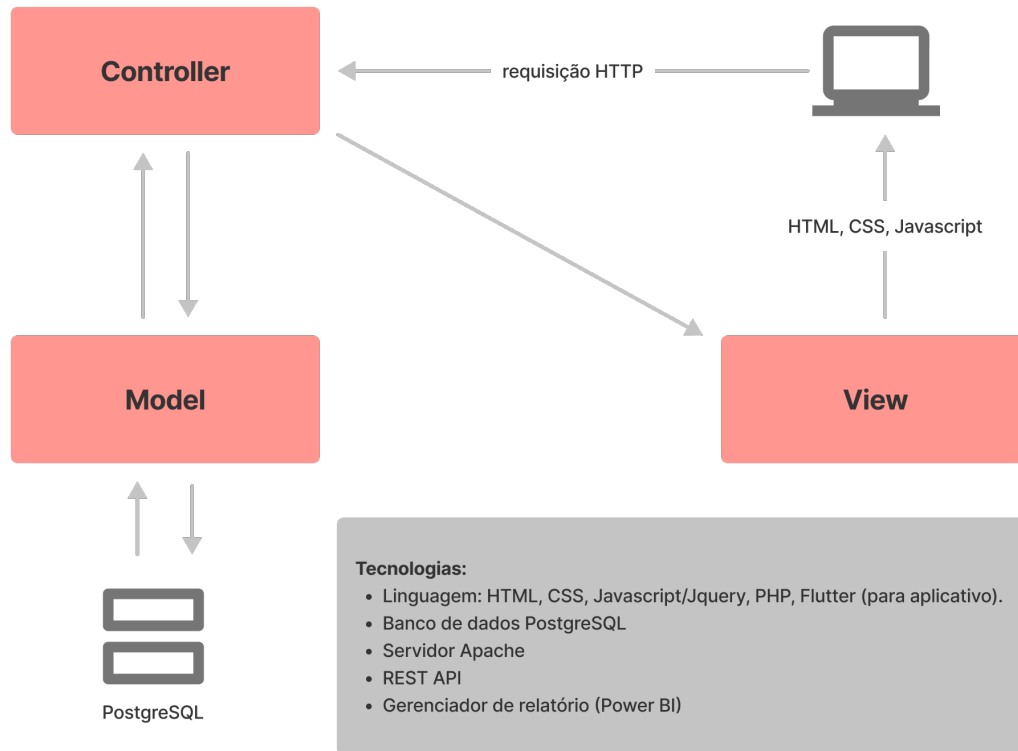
Controller

requisição HTTP

HTML, CSS, Javascript

Model

View

PostgreSQL

Tecnologias:
- Linguagem: HTML, CSS, Javascript/Jquery, PHP, Flutter (para aplicativo).
- Banco de dados PostgreSQL
- Servidor Apache
- REST API
- Gerenciador de relatório (Power BI)